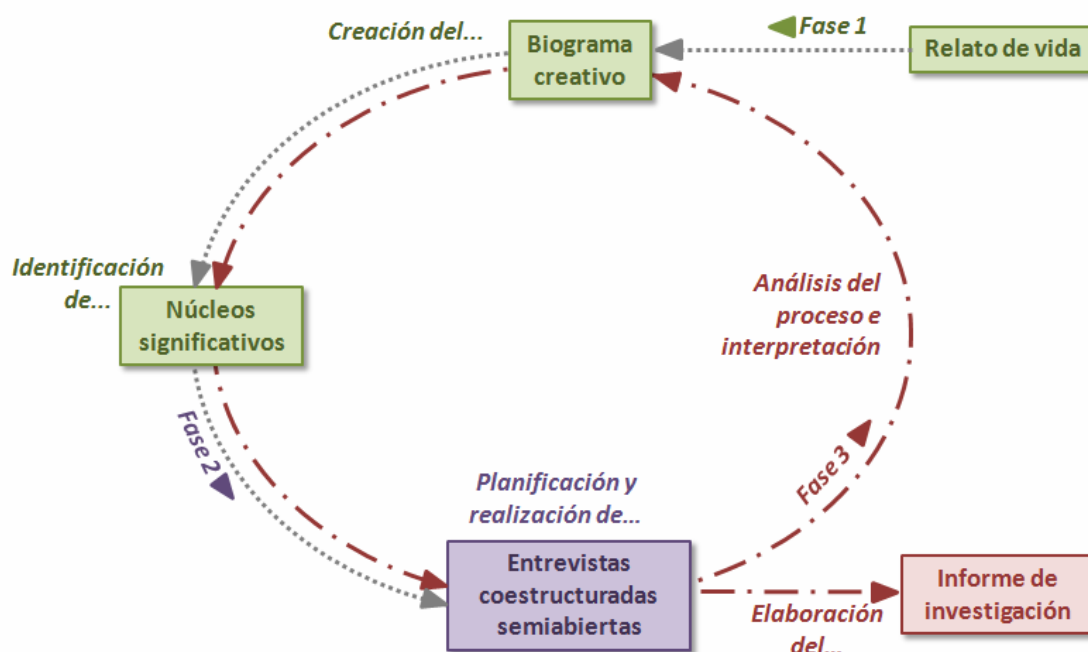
Creación del...

Biograma creativo

Fase 1

Relato de vida

Identificación de...

Núcleos significativos

Análisis del proceso e interpretación

Fase 2

Planificación y realización de...

Fase 3

Entrevistas coestructuradas semiabiertas

Informe de investigación

Elaboración del...